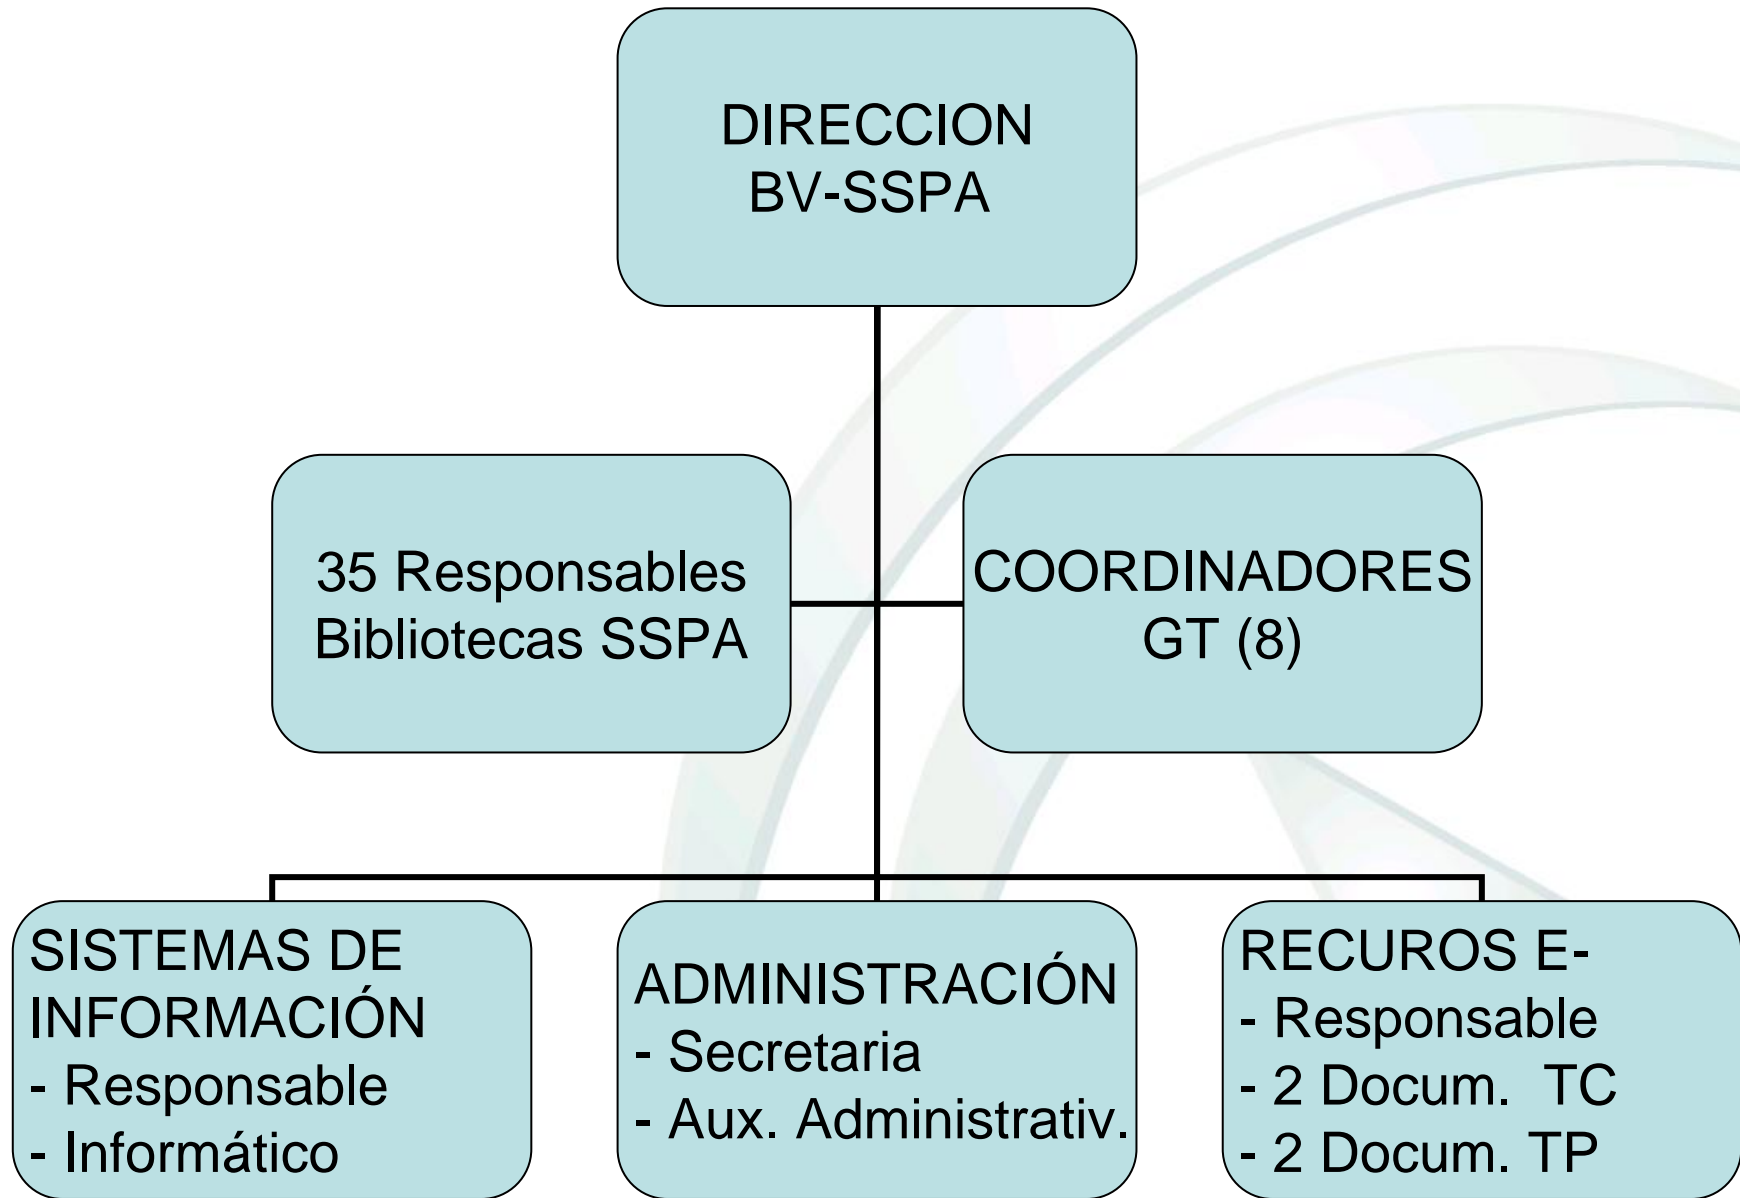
DIRECCION
BV-SSPA

35 Responsables
Bibliotecas SSPA

COORDINADORES
GT (8)

SISTEMAS DE INFORMACIÓN
- Responsable
- Informático

ADMINISTRACIÓN
- Secretaria
- Aux. Administrativ.

RECUROS E-
- Responsable
- 2 Docum. TC
- 2 Docum. TP